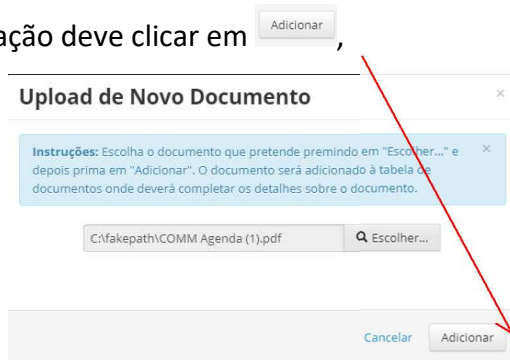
ação deve clicar em Adicionar,

Upload de Novo Documento

×

Instruções: Escolha o documento que pretende premindo em "Escolher..." e depois prima em "Adicionar". O documento será adicionado à tabela de documentos onde deverá completar os detalhes sobre o documento.

×

C:\fakepath\COMM Agenda (1).pdf

Escolher...

Cancelar

Adicionar